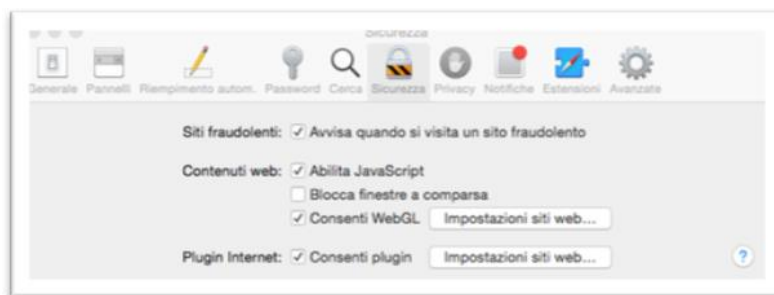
Sicurezza

Generale Pannelli Riempimento autom. Password Cerca Sicurezza Privacy Notifiche Estensioni Avanzate

Siti fraudolenti: ✓ Avvisa quando si visita un sito fraudolento

Contenuti web: ✓ Abilita JavaScript
Blocca finestre a comparsa
✓ Consenti WebGL Impostazioni siti web...

Plugin Internet: ✓ Consenti plugin Impostazioni siti web...

?